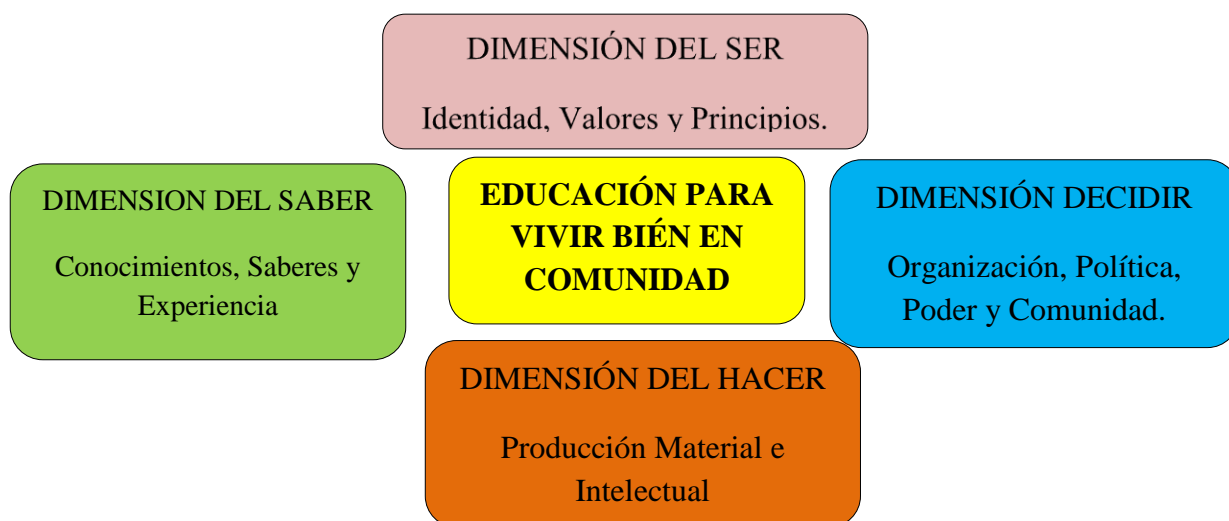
DIMENSIÓN DEL SER

Identidad, Valores y Principios.

DIMENSION DEL SABER

Conocimientos, Saberes y Experiencia

EDUCACIÓN PARA VIVIR BIÉN EN COMUNIDAD

DIMENSIÓN DECIDIR

Organización, Política, Poder y Comunidad.

DIMENSIÓN DEL HACER

Producción Material e Intelectual